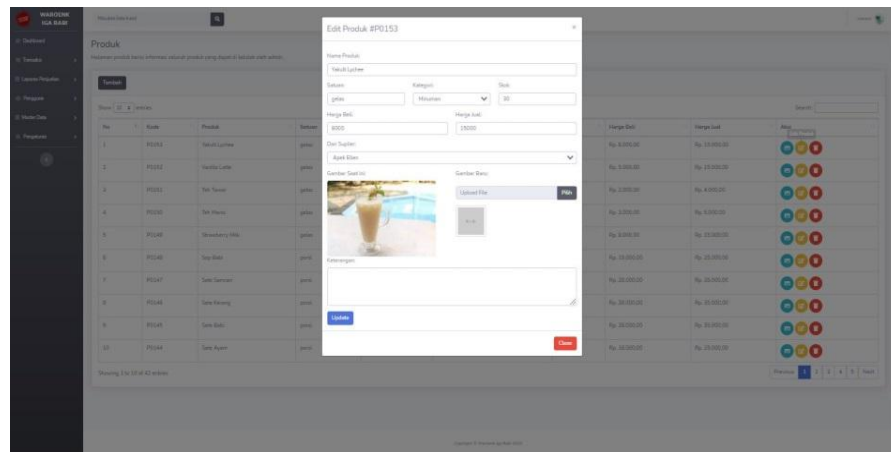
WARDENK IGA BAKAR

Dashboard
Transaksi
Laporan Penjualan
Pengguna
Master Data
Pengaturan

Produk

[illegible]

Tambah

Show 10 entries

Search:

| No | Kode | Produk | Satuan | | Harga Beli | Harga Jual | Aksi |
|---|---|---|---|---|---|---|---|
| 1 | P0153 | Yakult Lychee | gelas | | Rp. 8.000,00 | Rp. 15.000,00 | |
| 2 | P0152 | Vanilla Latte | gelas | | Rp. 9.000,00 | Rp. 15.000,00 | |
| 3 | P0151 | Teh Tawar | gelas | | Rp. 2.000,00 | Rp. 4.000,00 | |
| 4 | P0150 | Teh Manis | gelas | | Rp. 2.000,00 | Rp. 5.000,00 | |
| 5 | P0149 | Strawberry Milk | gelas | | Rp. 8.000,00 | Rp. 15.000,00 | |
| 6 | P0148 | Sop Buntut | porsi | | Rp. 20.000,00 | Rp. 35.000,00 | |
| 7 | P0147 | Sate Sapi | porsi | | Rp. 20.000,00 | Rp. 35.000,00 | |
| 8 | P0146 | Sate Kambing | porsi | | Rp. 20.000,00 | Rp. 35.000,00 | |
| 9 | P0145 | Sate Babi | porsi | | Rp. 20.000,00 | Rp. 35.000,00 | |
| 10 | P0144 | Sate Ayam | porsi | | Rp. 18.000,00 | Rp. 25.000,00 | |

Showing 1 to 10 of 42 entries

Previous 1 2 3 4 5 Next

Edit Produk #P0153

Nama Produk
Yakult Lychee

Satuan
gelas

Kategori
Minuman

Stok
10

Harga Beli
8000

Harga Jual
15000

Dari Suplier
Apek Bilen

Gambar Saat Ini

Gambar Baru

Upload File
Pilih

Keterangan

Update

Close

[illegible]